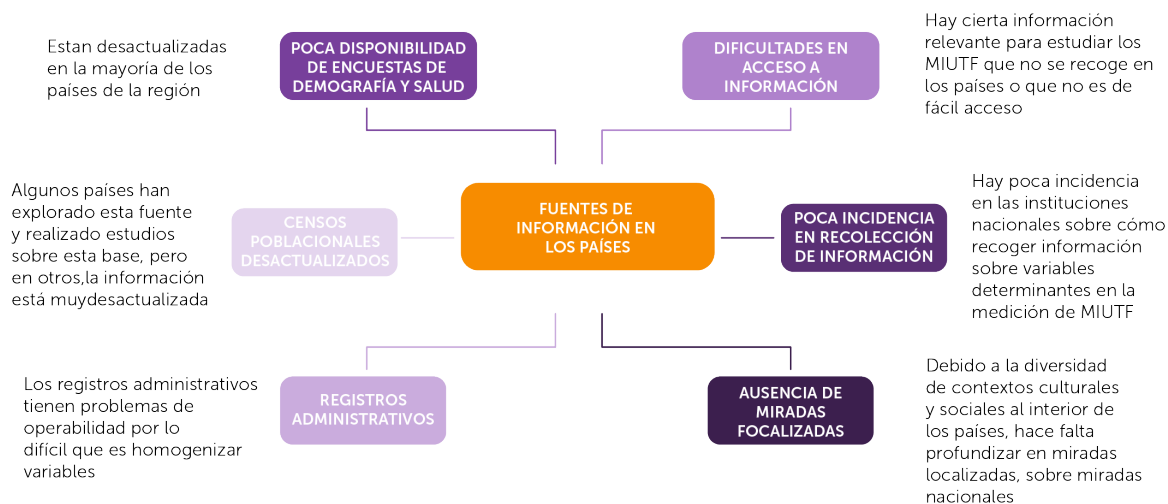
Estan desactualizadas en la mayoría de los países de la región

POCA DISPONIBILIDAD DE ENCUESTAS DE DEMOGRAFÍA Y SALUD

DIFICULTADES EN ACCESO A INFORMACIÓN

Hay cierta información relevante para estudiar los MIUTF que no se recoge en los países o que no es de fácil acceso

Algunos países han explorado esta fuente y realizado estudios sobre esta base, pero en otros,la información está muydesactualizada

CENSOS POBLACIONALES DESACTUALIZADOS

FUENTES DE INFORMACIÓN EN LOS PAÍSES

POCA INCIDENCIA EN RECOLECCIÓN DE INFORMACIÓN

Hay poca incidencia en las instituciones nacionales sobre cómo recoger información sobre variables determinantes en la medición de MIUTF

Los registros administrativos tienen problemas de operabilidad por lo difícil que es homogenizar variables

REGISTROS ADMINISTRATIVOS

AUSENCIA DE MIRADAS FOCALIZADAS

Debido a la diversidad de contextos culturales y sociales al interior de los países, hace falta profundizar en miradas localizadas, sobre miradas nacionales